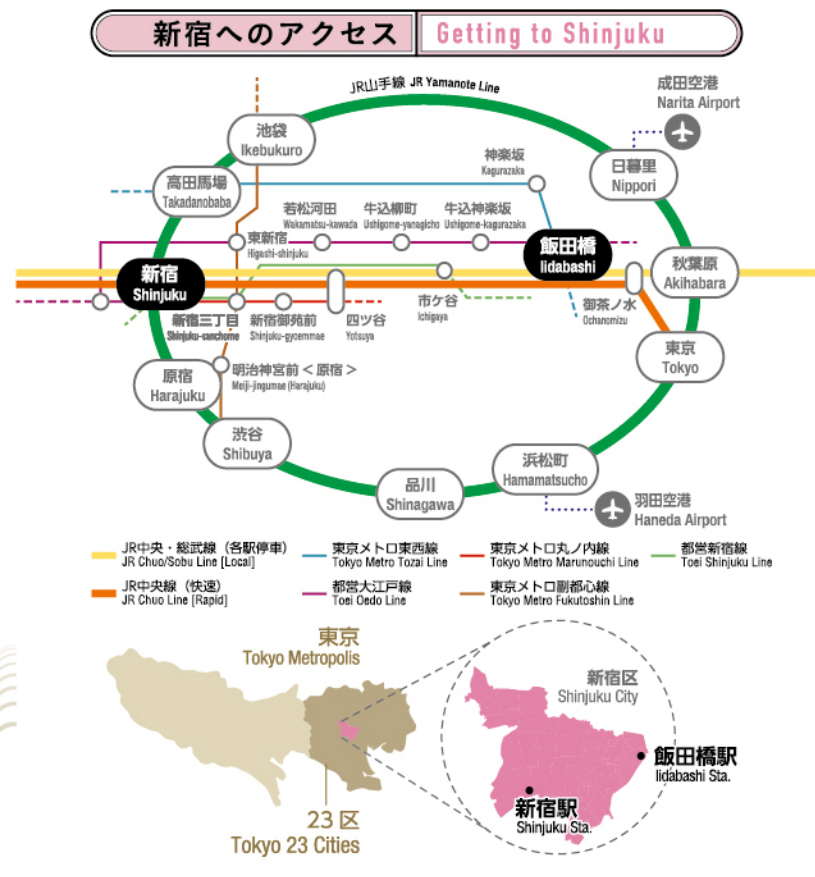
新宿へのアクセス Getting to Shinjuku

JR山手線 JR Yamanote Line

成田空港 Narita Airport

池袋 Ikebukuro

神楽坂 Kagurazaka

日暮里 Nippori

高田馬場 Takadanobaba

若松河田 Wakamatsu-kawada

牛込柳町 Ushigome-yanagicho

牛込神楽坂 Ushigome-kagurazaka

東新宿 Higashi-shinjuku

飯田橋 Iidabashi

秋葉原 Akihabara

新宿 Shinjuku

市ケ谷 Ichigaya

御茶ノ水 Ochanomizu

新宿三丁目 Shinjuku-sanchome

新宿御苑前 Shinjuku-gyoemmae

四ツ谷 Yotsuya

東京 Tokyo

原宿 Harajuku

明治神宮前＜原宿＞ Meiji-jingumae (Harajuku)

渋谷 Shibuya

浜松町 Hamamatsucho

品川 Shinagawa

羽田空港 Haneda Airport

JR中央・総武線（各駅停車） JR Chuo/Sobu Line [Local]

東京メトロ東西線 Tokyo Metro Tozai Line

東京メトロ丸ノ内線 Tokyo Metro Marunouchi Line

都営新宿線 Toei Shinjuku Line

JR中央線（快速） JR Chuo Line [Rapid]

都営大江戸線 Toei Oedo Line

東京メトロ副都心線 Tokyo Metro Fukutoshin Line

東京 Tokyo Metropolis

新宿区 Shinjuku City

飯田橋駅 Iidabashi Sta.

新宿駅 Shinjuku Sta.

23区 Tokyo 23 Cities